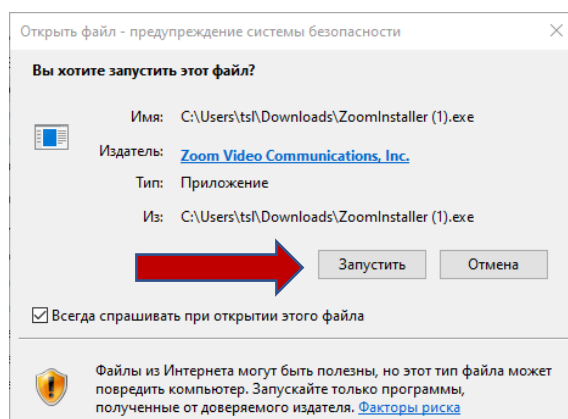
Открыть файл - предупреждение системы безопасности

×

Вы хотите запустить этот файл?

Имя: C:\Users\tsl\Downloads\ZoomInstaller (1).exe

Издатель: Zoom Video Communications, Inc.

Тип: Приложение

Из: C:\Users\tsl\Downloads\ZoomInstaller (1).exe

Запустить

Отмена

Всегда спрашивать при открытии этого файла

Файлы из Интернета могут быть полезны, но этот тип файла может повредить компьютер. Запускайте только программы, полученные от доверяемого издателя. Факторы риска